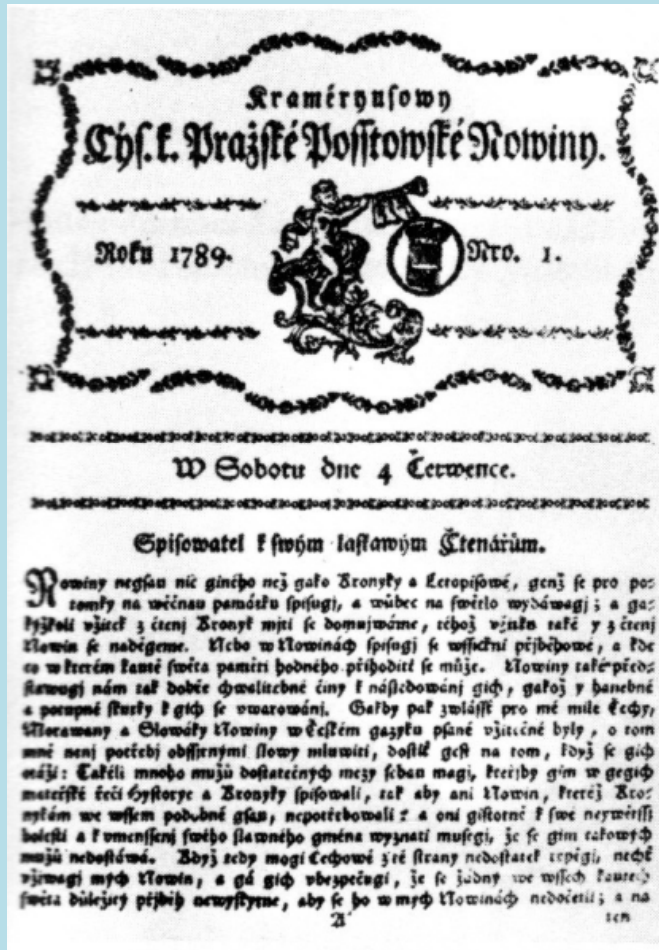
Kramérynsowy
Cýs. k. Pražské Poštowské Nowiny.

Roku 1789. Nro. 1.

W Sobotu dne 4 Čerwence.

Spisowatel k swým laskawým Čtenářům.

Nowiny negsau nic giného než gako Kronyky a Letopisowé, genž se pro potomky na wěčnau památku spisugj, a wůbec na swětlo wydáwagj; a gakýžkoli užitek z čtenj Kronyk míti se domnjwáme, téhož užitku také y z čtenj Nowin se naděgeme. Nebo w Nowinách spisugj se wssickni přjběhowé, a kde co w kterém kautě swěta paměti hodného přihoditi se může. Nowiny také předstawugj nám tak dobře chwalitebné činy k následowánj gich, gakož y hanebné a potupné skutky k gich se warowánj. Gakby pak zwlássť pro mé milé Čechy, Morawany a Slowáky Nowiny w Českém gazyku psané užitečné byly, o tom mně nenj potřeby obssjrnými slowy mluwiti, dosti gest na tom, když se gich užiy: Takéli mnoho mužů dostatečných mezy sebau magj, kteřjby gim w gegich mateřském řeči Hystorye a Kronyky spisowali, tak aby ani Nowin, kteréž Krotkým we wssem podobné gsau, nepotřebowali: a oni gistotně k swé neywětssj bolesti a k umenssenj swého slawného gména wyznati musegj, že se gim takowých mužů nedostáwá. Když tedy mogi Čechowé z té strany nedostatek trpěgj, nechť užjwagj mých Nowin, a gá gich ubezpečugi, že se žádný we wssech kautech swěta důležitý přjběh newyskytne, aby se ho w mých Nowinách nedočetli; a na tento

A